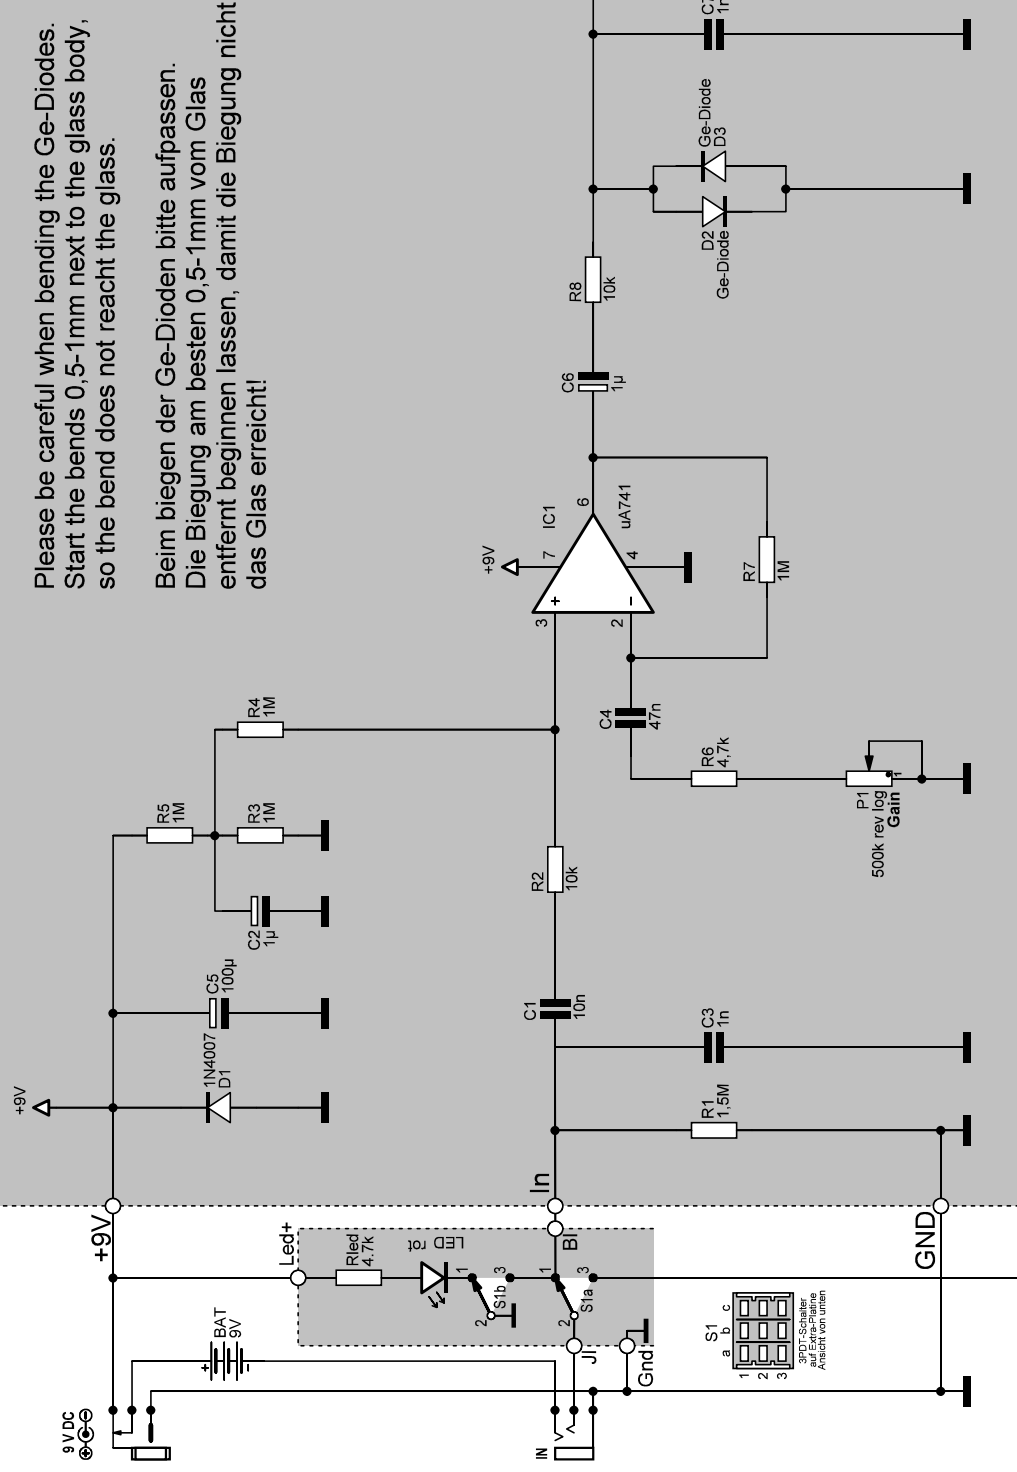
Please be careful when bending the Ge-Diodes. Start the bends 0,5-1mm next to the glass body, so the bend does not reacht the glass.

Beim biegen der Ge-Dioden bitte aufpassen. Die Biegung am besten 0,5-1mm vom Glas entfernt beginnen lassen, damit die Biegung nicht das Glas erreicht!

C7
1n

Ge-Diode
D3

D2
Ge-Diode

R8
10k

C6
1µ

+9V

7

IC1

6

uA741

4

3

2

R7
1M

R4
1M

C4
47n

R6
4,7k

P1
500k rev log
Gain

1

R5
1M

R3
1M

C2
1µ

R2
10k

C5
100µ

C1
10n

C3
1n

+9V

1N4007
D1

R1
1,5M

In

+9V

Led+

Rled
4,7k

LED rot

Bl

1

3

S1b

2

1

3

S1a

2

Jl

Gnd

GND

BAT
9V

S1
a b c
1
2
3
3PDT-Schalter auf Extra-Platine Ansicht von unten

9 V DC

IN